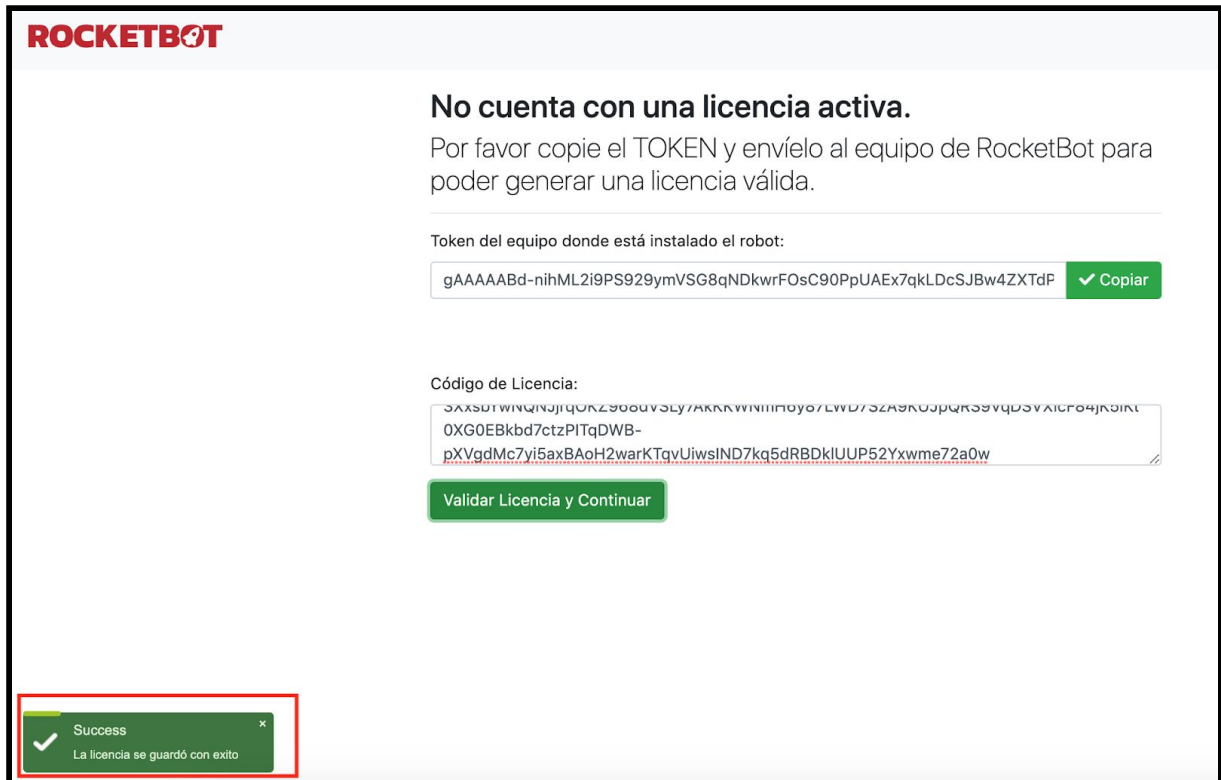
ROCKETBOT

No cuenta con una licencia activa.

Por favor copie el TOKEN y envíelo al equipo de RocketBot para poder generar una licencia válida.

Token del equipo donde está instalado el robot:

gAAAAABd-nihML2i9PS929ymVSG8qNDkwrFOsC90PpUAEx7qkLDcSJBw4ZXTdP

✓ Copiar

Código de Licencia:

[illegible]
0XG0EBkbd7ctzPITqDWB-
pXVgdMc7yi5axBAoH2warKTqvUiwsIND7kq5dRBDklUUP52Yxwme72a0w

Validar Licencia y Continuar

Success
×
La licencia se guardó con exito